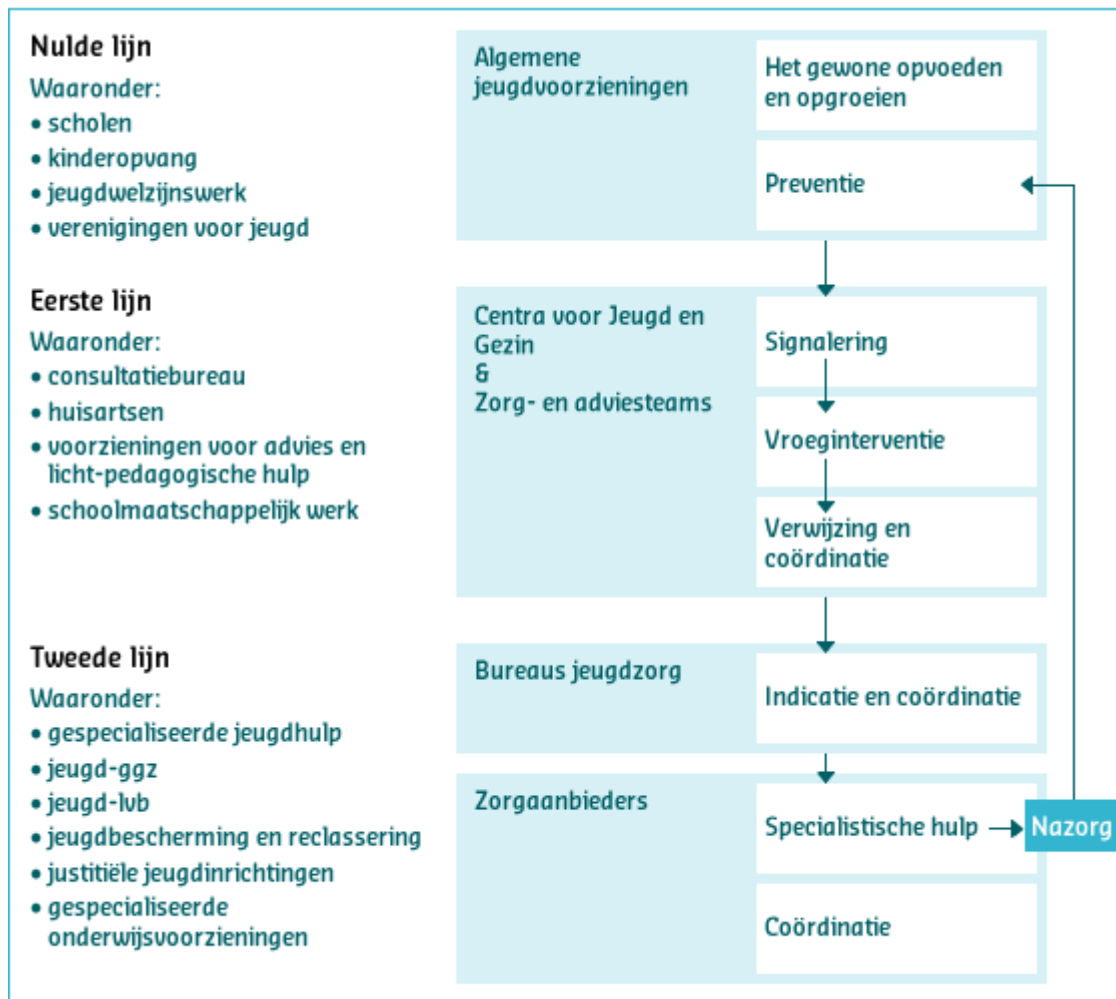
Nulde lijn
Waaronder:
• scholen
• kinderopvang
• jeugdwelzijnswerk
• verenigingen voor jeugd

Eerste lijn
Waaronder:
• consultatiebureau
• huisartsen
• voorzieningen voor advies en licht-pedagogische hulp
• schoolmaatschappelijk werk

Tweede lijn
Waaronder:
• gespecialiseerde jeugdhulp
• jeugd-ggz
• jeugd-lvb
• jeugdbescherming en reclassering
• justitiële jeugdinrichtingen
• gespecialiseerde onderwijsvoorzieningen

Algemene jeugdvoorzieningen

Het gewone opvoeden en opgroeien

Preventie

Centra voor Jeugd en Gezin & Zorg- en adviesteams

Signalering

Vroeginterventie

Verwijzing en coördinatie

Bureaus jeugdzorg

Indicatie en coördinatie

Zorgaanbieders

Specialistische hulp

Nazorg

Coördinatie